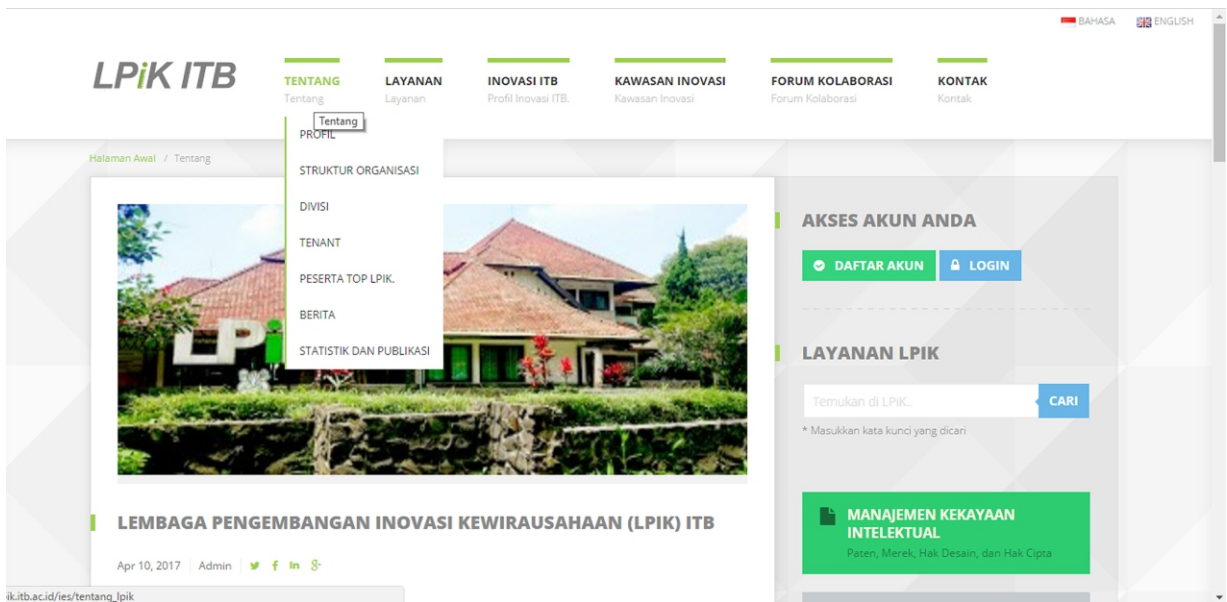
BAHASA ENGLISH

LPiK ITB

TENTANG
Tentang

LAYANAN
Layanan

INOVASI ITB
Profil Inovasi ITB.

KAWASAN INOVASI
Kawasan Inovasi

FORUM KOLABORASI
Forum Kolaborasi

KONTAK
Kontak

Tentang

PROFIL
STRUKTUR ORGANISASI
DIVISI
TENANT
PESERTA TOP LPIK.
BERITA
STATISTIK DAN PUBLIKASI

Halaman Awal / Tentang

LPi

LEMBAGA PENGEMBANGAN INOVASI KEWIRAUSAHAAN (LPIK) ITB

Apr 10, 2017 | Admin

AKSES AKUN ANDA

DAFTAR AKUN
LOGIN

LAYANAN LPIK

Temukan di LPIK..
CARI

* Masukkan kata kunci yang dicari

MANAJEMEN KEKAYAAN INTELEKTUAL
Paten, Merek, Hak Desain, dan Hak Cipta

ik.itb.ac.id/ies/tentang_lpik